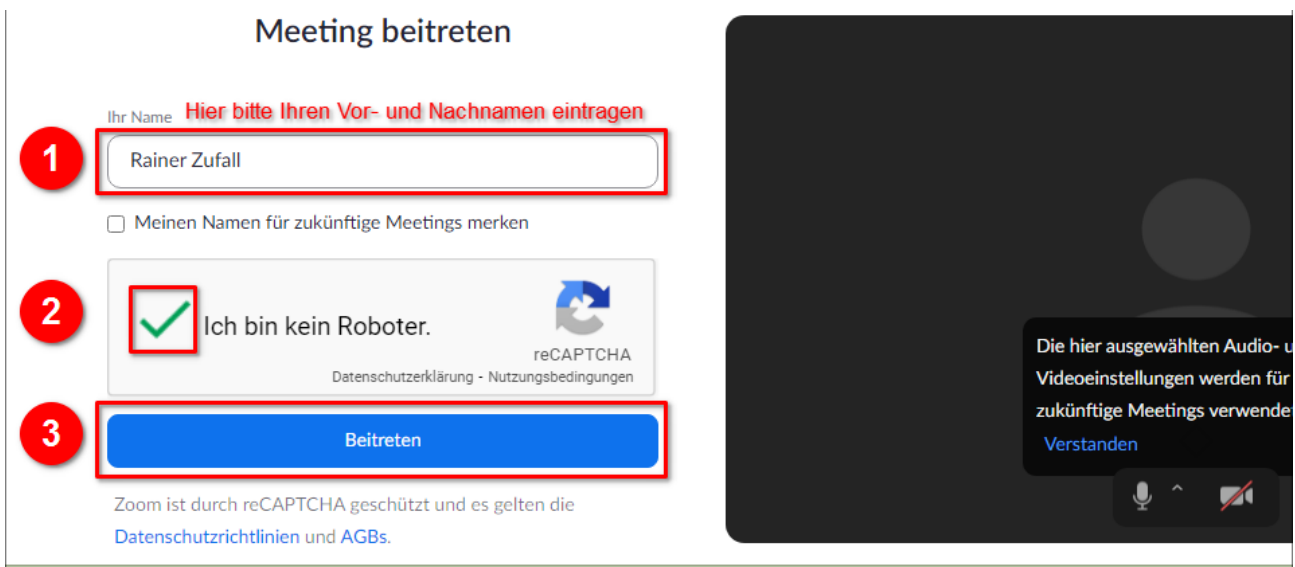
Meeting beitreten

Ihr Name Hier bitte Ihren Vor- und Nachnamen eintragen

1

Rainer Zufall

Meinen Namen für zukünftige Meetings merken

2

Ich bin kein Roboter.

reCAPTCHA
Datenschutzerklärung - Nutzungsbedingungen

3

Beitreten

Zoom ist durch reCAPTCHA geschützt und es gelten die Datenschutzrichtlinien und AGBs.

Die hier ausgewählten Audio- u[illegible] Videoeinstellungen werden für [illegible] zukünftige Meetings verwende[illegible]

Verstanden